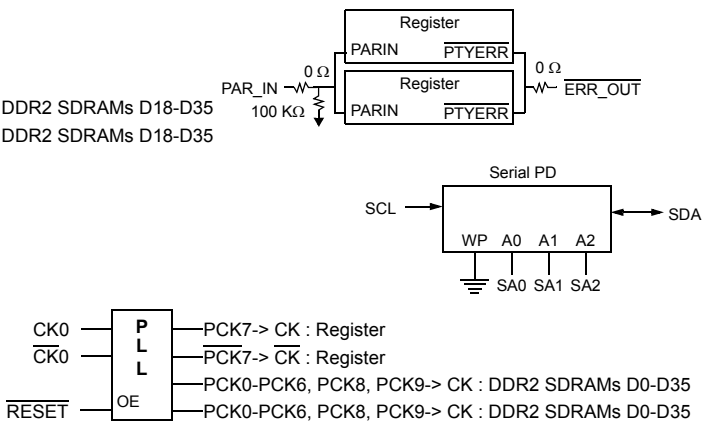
Register
PARIN $\overline{\text{PTYERR}}$
Register
PARIN $\overline{\text{PTYERR}}$
PAR_IN
0 Ω
100 KΩ
0 Ω
$\overline{\text{ERR\_OUT}}$

DDR2 SDRAMs D18-D35
DDR2 SDRAMs D18-D35

Serial PD
SCL
SDA
WP A0 A1 A2
SA0 SA1 SA2

CK0
$\overline{\text{CK0}}$
$\overline{\text{RESET}}$
P
L
L
OE
PCK7-> CK : Register
$\overline{\text{PCK7}}$-> $\overline{\text{CK}}$ : Register
PCK0-PCK6, PCK8, PCK9-> CK : DDR2 SDRAMs D0-D35
$\overline{\text{PCK0-PCK6, PCK8, PCK9}}$-> $\overline{\text{CK}}$ : DDR2 SDRAMs D0-D35